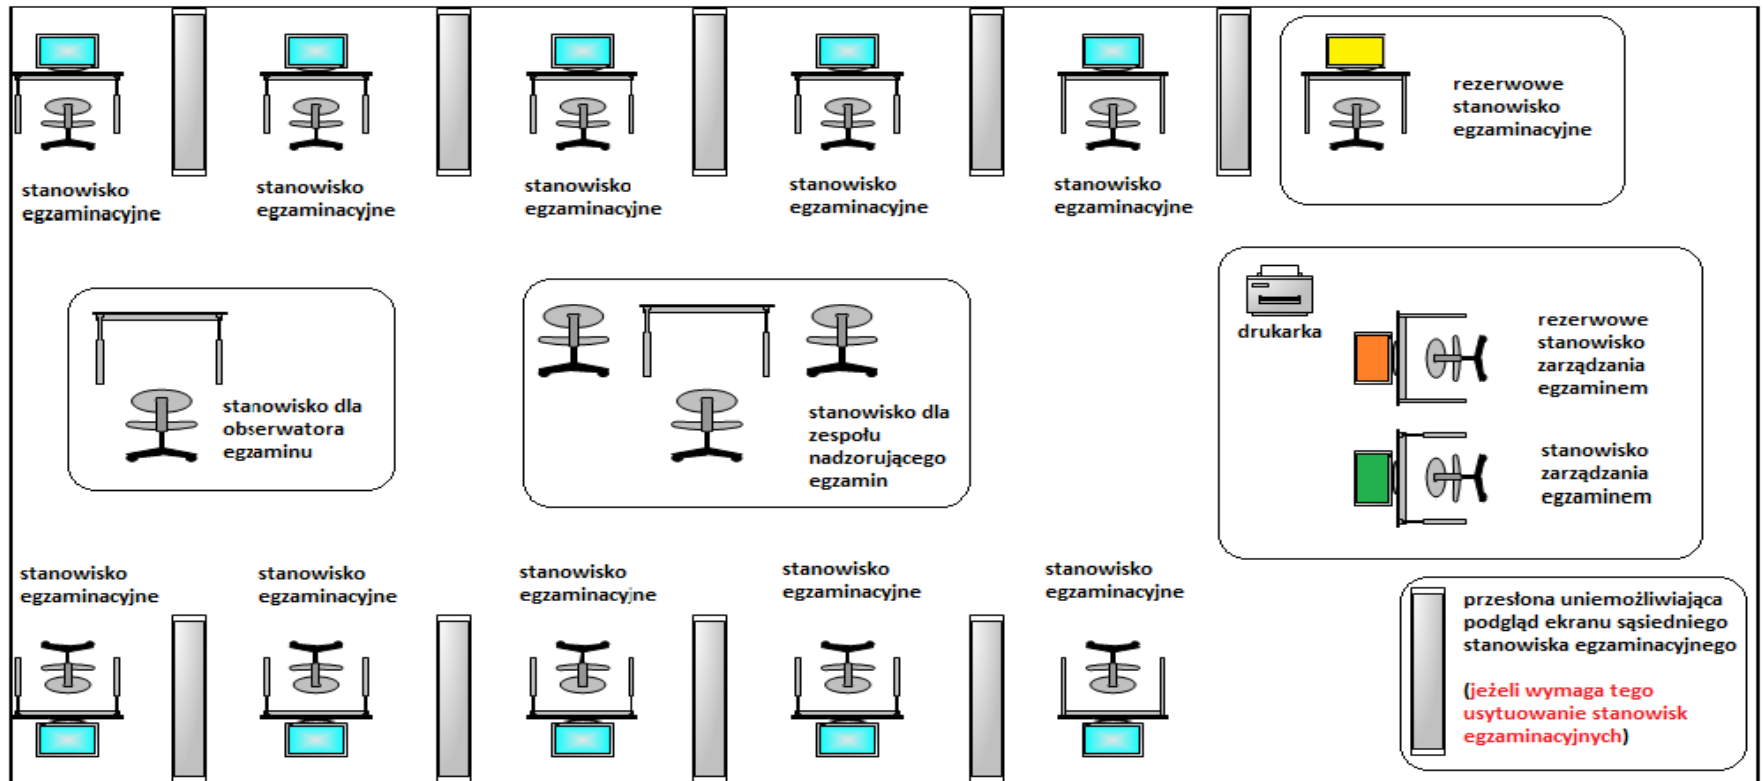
stanowisko egzaminacyjne

stanowisko egzaminacyjne

stanowisko egzaminacyjne

stanowisko egzaminacyjne

stanowisko egzaminacyjne

rezerwowe stanowisko egzaminacyjne

stanowisko dla obserwatora egzaminu

stanowisko dla zespołu nadzorującego egzamin

drukarka

rezerwowe stanowisko zarządzania egzaminem

stanowisko zarządzania egzaminem

stanowisko egzaminacyjne

stanowisko egzaminacyjne

stanowisko egzaminacyjne

stanowisko egzaminacyjne

stanowisko egzaminacyjne

przesłona uniemożliwiająca podgląd ekranu sąsiedniego stanowiska egzaminacyjnego

(jeżeli wymaga tego usytuowanie stanowisk egzaminacyjnych)